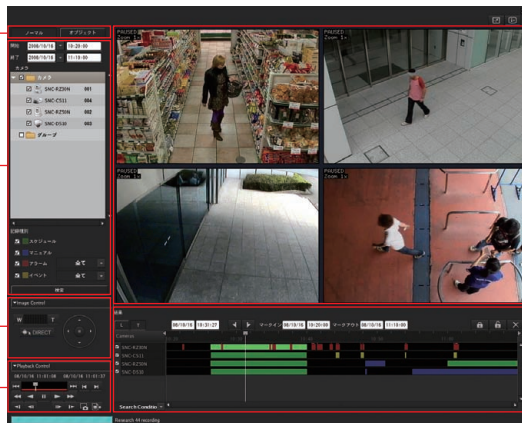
ノーマル
オブジェクト
開始 2008/10/16 10:20:00
終了 2008/10/16 11:10:00
カメラ
カメラ
SNC-RZ50N 001
SNC-CS11 004
SNC-RZ50N 002
SNC-DS50 003
グループ
記録種別
スケジュール
マニュアル
アラーム
イベント
検索
Image Control
W
T
DIRECT
Playback Control
08/10/16 11:01:08
08/10/16 11:11:52
PAUSED
Zoom 1x
PAUSED
Zoom 1x
PAUSED
Zoom 1x
PAUSED
Zoom 1x
結果
08/10/16
10:31:27
マークイン
08/10/16
10:20:00
マークアウト
08/10/16
11:10:00
Camera
SNC-RZ50N
SNC-CS11
SNC-RZ50N
SNC-DS50
Search Condition
Research via recording